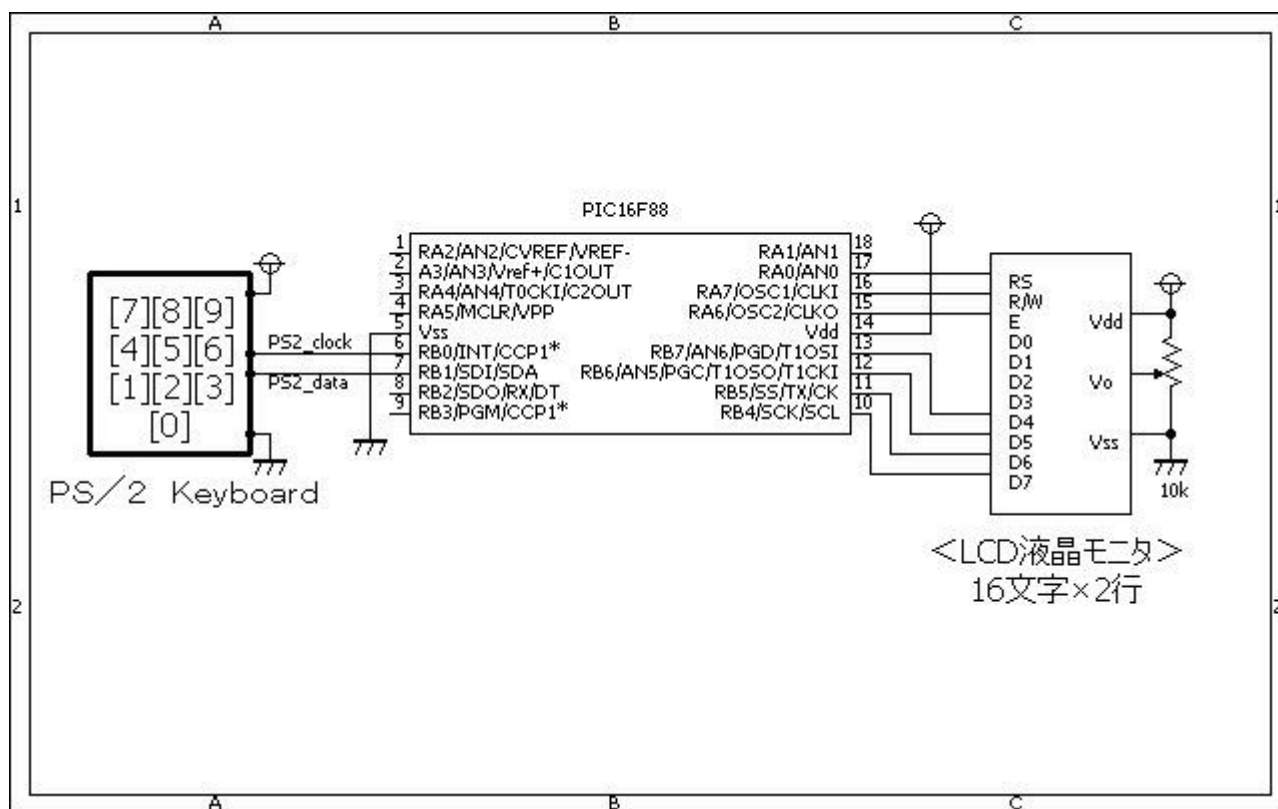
A B C

1

PIC16F88

| 1 | RA2/AN2/CVREF/VREF- | RA1/AN1 | 18 |
|---|---|---|---|
| 2 | A3/AN3/Vref+/C1OUT | RA0/AN0 | 17 |
| 3 | RA4/AN4/T0CKI/C2OUT | RA7/OSC1/CLKI | 16 |
| 4 | RA5/MCLR/VPP | RA6/OSC2/CLKO | 15 |
| 5 | Vss | Vdd | 14 |
| 6 | RB0/INT/CCP1* | RB7/AN6/PGD/T1OSI | 13 |
| 7 | RB1/SDI/SDA | RB6/AN5/PGC/T1OSO/T1CKI | 12 |
| 8 | RB2/SDO/RX/DT | RB5/SS/TX/CK | 11 |
| 9 | RB3/PGM/CCP1* | RB4/SCK/SCL | 10 |

[7][8][9]
[4][5][6]
[1][2][3]
[0]

PS2_clock
PS2_data

PS/2 Keyboard

RS
R/W
E
D0
D1
D2
D3
D4
D5
D6
D7

Vdd
Vo
Vss

10k

<LCD液晶モニタ>
16文字×2行

2

A B C